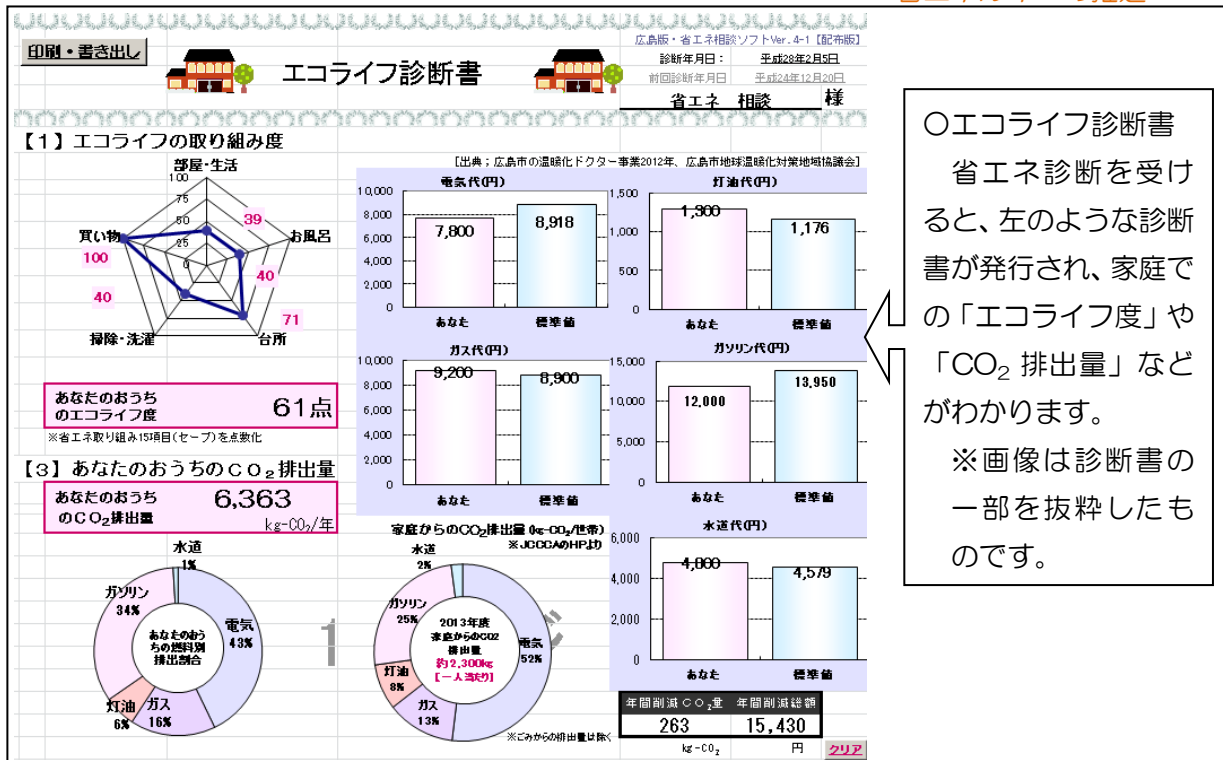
印刷・書き出し

エコライフ診断書

広島版・省エネ相談ソフトVer.4-1【配布版】
診断年月日： 平成28年2月5日
前回診断年月日 平成24年12月20日
省エネ 相談 様

【1】エコライフの取り組み度

部屋・生活
100
75
50
25
0
39
お風呂
40
71
台所
掃除・洗濯
40
買い物
100

あなたのおうちのエコライフ度 61点
※省エネ取り組み15項目(セーブ)を点数化

[出典；広島市の温暖化ドクター事業2012年、広島市地球温暖化対策地域協議会]

電気代(円)
10,000
8,000
6,000
4,000
2,000
0
7,800
8,918
あなた 標準値

灯油代(円)
1,500
1,000
500
0
1,300
1,176
あなた 標準値

ガス代(円)
10,000
8,000
6,000
4,000
2,000
0
9,200
8,900
あなた 標準値

ガソリン代(円)
15,000
10,000
5,000
0
12,000
13,950
あなた 標準値

水道代(円)
6,000
4,000
2,000
0
4,000
4,579
あなた 標準値

【3】あなたのおうちのＣＯ₂排出量
あなたのおうちのＣＯ₂排出量 6,363 kg-CO₂/年

水道 1%
ガソリン 34%
電気 43%
灯油 6%
ガス 16%
あなたのおうちの燃料別排出割合

家庭からのCO₂排出量(kg-CO₂/世帯)
※JCCCAのHPより
水道 2%
ガソリン 25%
電気 52%
灯油 8%
ガス 13%
2013年度 家庭からのCO2排出量 約2,300kg [一人当たり]
※ごみからの排出量は除く

| 年間削減ＣＯ₂量 | 年間削減総額 |
|---|---|
| 263 | 15,430 |
| kg-CO₂ | 円 |

クリア

○エコライフ診断書
省エネ診断を受けると、左のような診断書が発行され、家庭での「エコライフ度」や「$CO_2$ 排出量」などがわかります。
※画像は診断書の一部を抜粋したものです。